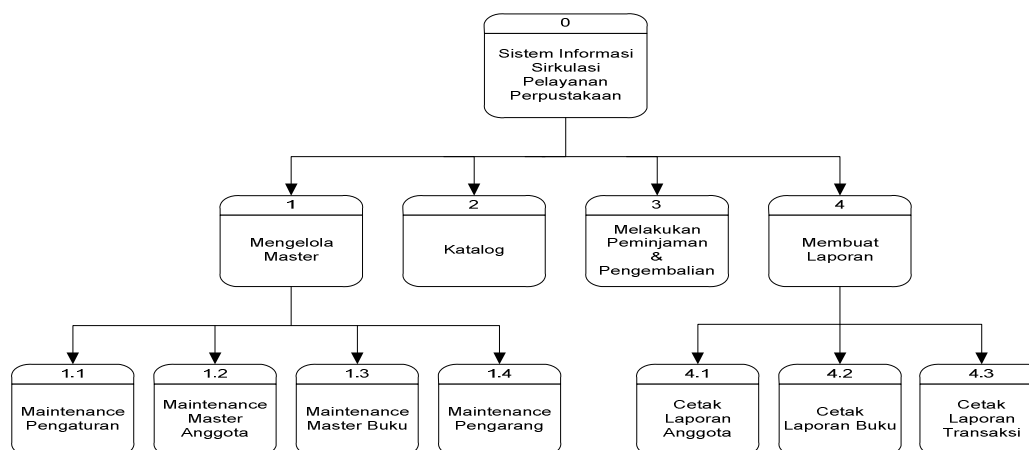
0

Sistem Informasi Sirkulasi Pelayanan Perpustakaan

1

Mengelola Master

2

Katalog

3

Melakukan Peminjaman & Pengembalian

4

Membuat Laporan

1.1

Maintenance Pengaturan

1.2

Maintenance Master Anggota

1.3

Maintenance Master Buku

1.4

Maintenance Pengarang

4.1

Cetak Laporan Anggota

4.2

Cetak Laporan Buku

4.3

Cetak Laporan Transaksi